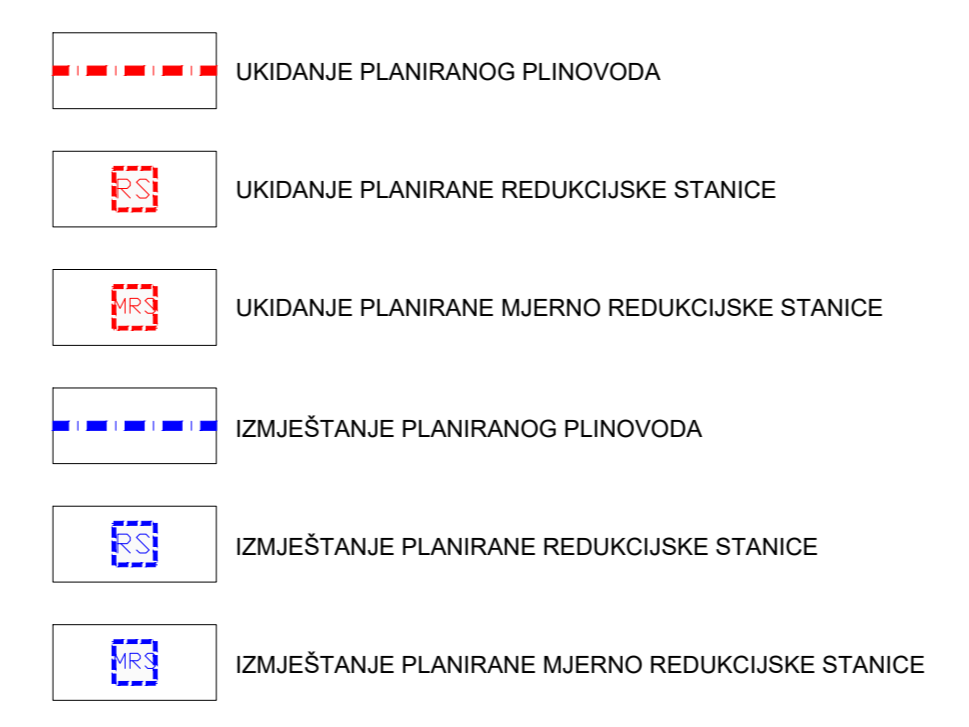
UKIDANJE PLANIRANOG PLINOVODA

RS UKIDANJE PLANIRANE REDUKCIJSKE STANICE

MRS UKIDANJE PLANIRANE MJERNO REDUKCIJSKE STANICE

IZMJEŠTANJE PLANIRANOG PLINOVODA

RS IZMJEŠTANJE PLANIRANE REDUKCIJSKE STANICE

MRS IZMJEŠTANJE PLANIRANE MJERNO REDUKCIJSKE STANICE